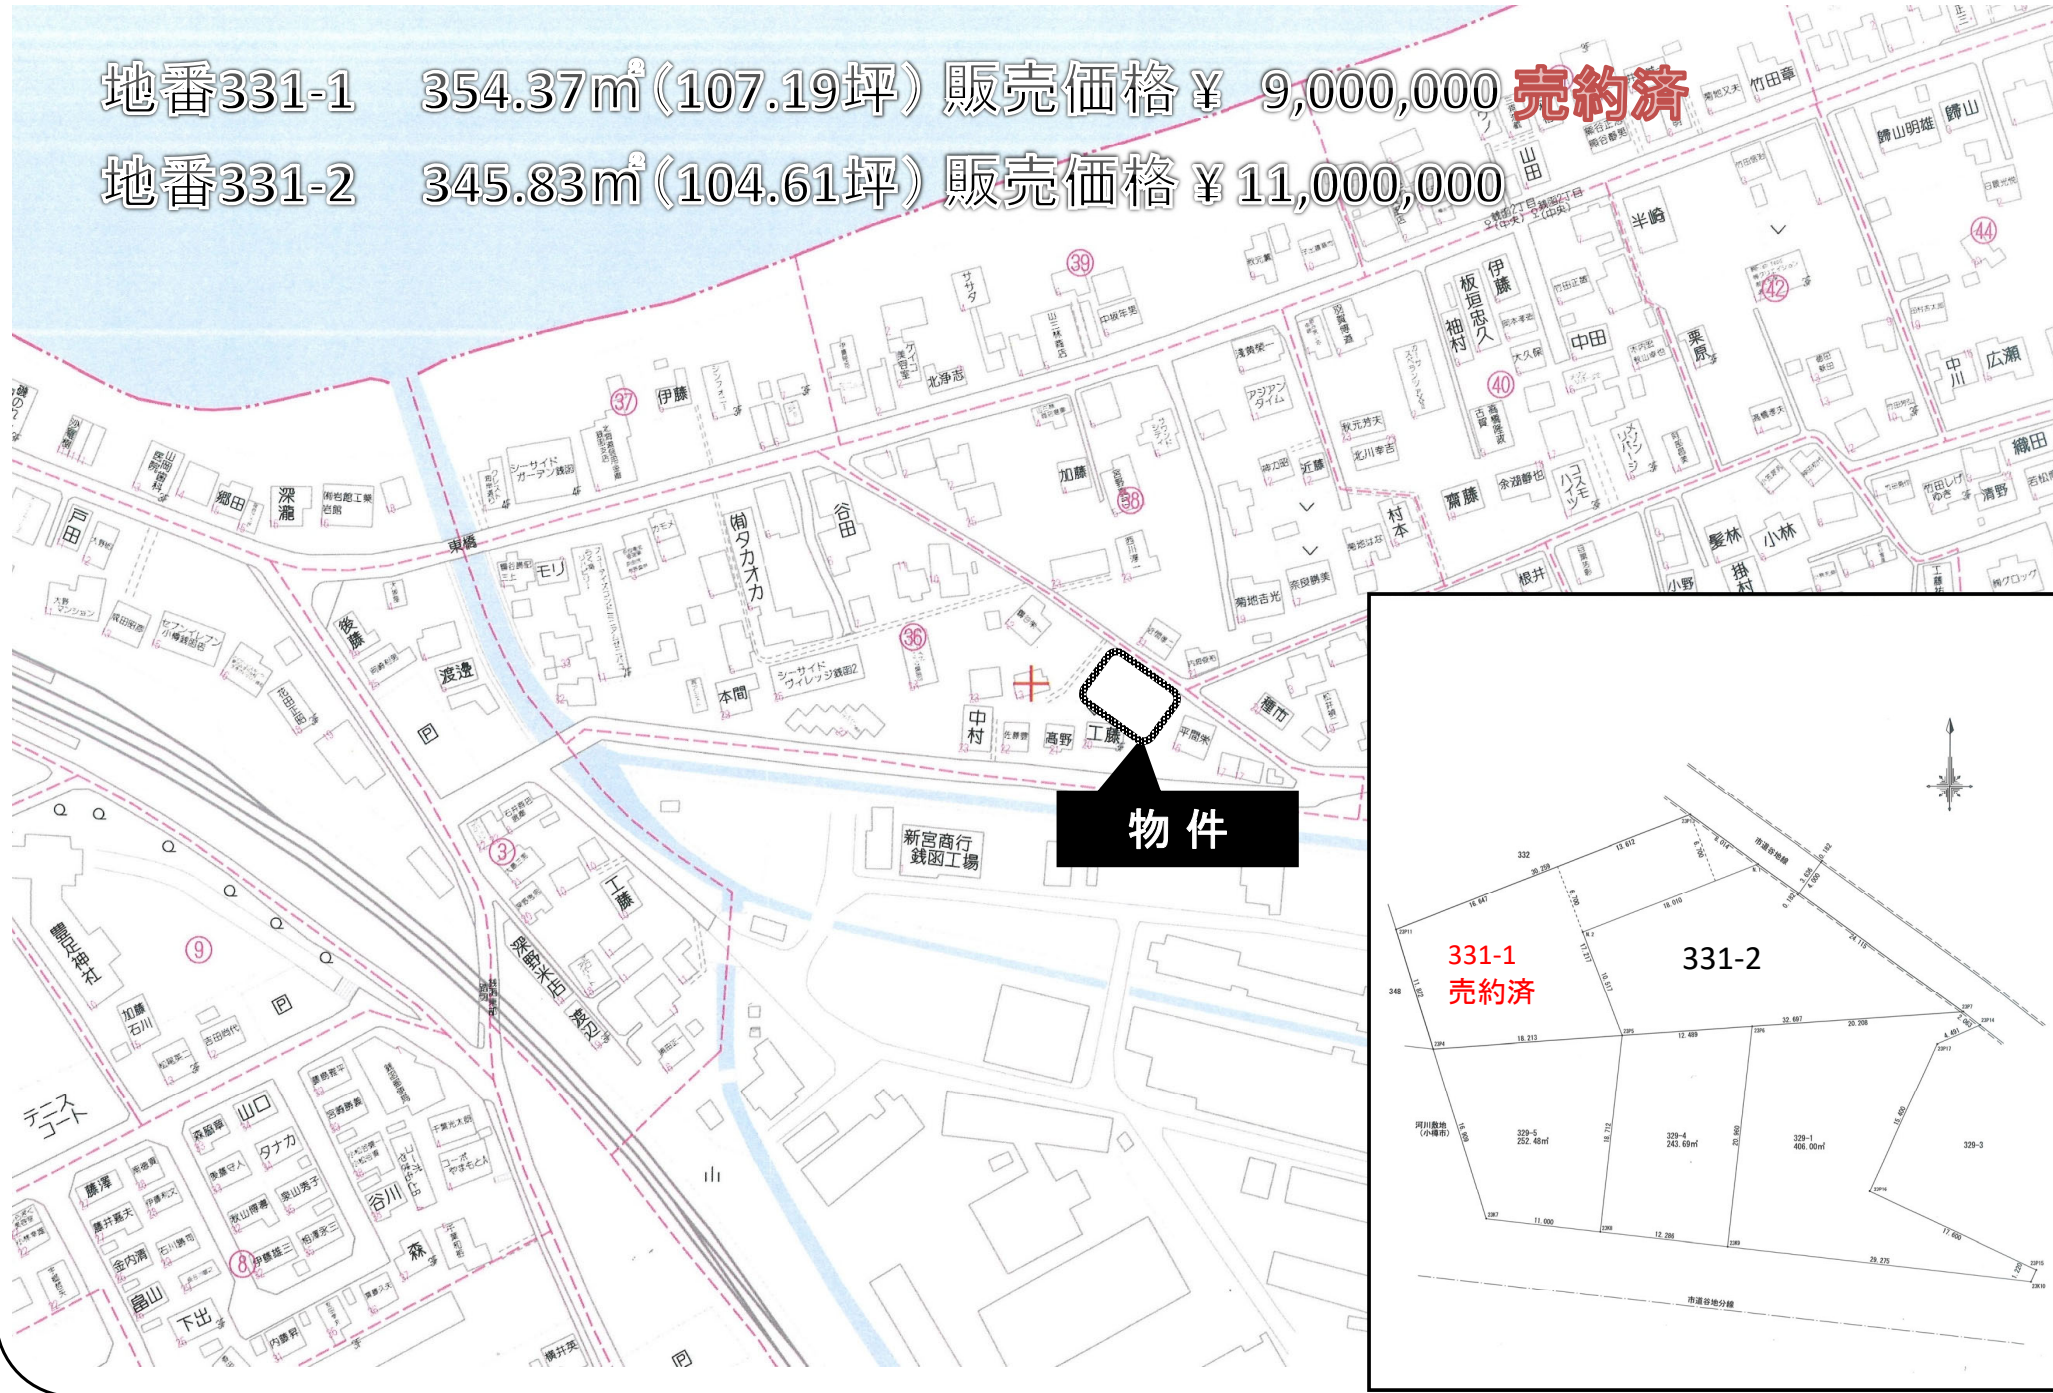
地番331-1　354.37㎡（107.19坪）販売価格￥ 9,000,000 売約済

地番331-2　345.83㎡（104.61坪）販売価格￥11,000,000

物 件

331-1
売約済

331-2

市道谷地線

市道谷地分線

河川敷地（小樽市）

329-5
252.48㎡

329-4
243.69㎡

329-1
406.00㎡

329-3

332

348

伊藤　佐々木　ケイコ美容室　北浄志　山田　竹田章　鋳山明雄　鋳山　半崎　板垣忠久　伊藤　袖村　中田　栗原　中川　広瀬　織田　清野　齋藤　村本　近藤　加藤　谷田　タカオカ　モリ　東橋　郷田　深瀧　戸田　後藤　渡邊　本間　中村　高野　工藤　平間　新宮商行銭函工場　工藤　深野米店　豊足神社　加藤　石川　山口　タナカ　谷川　森　藤澤　畠山　下出　根井　小林　髪林　小野　掛村　菊地吉光　テニスコート　シーサイドガーデン銭函　シーサイドヴィレッジ銭函2　セブンイレブン小樽銭函店　アジアンタイム　コスモハイツ